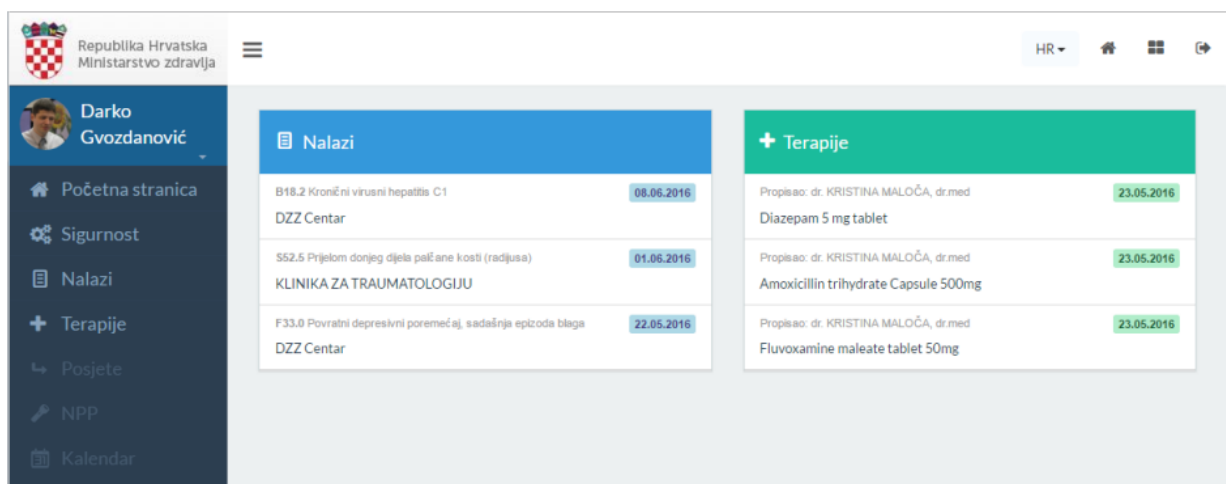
Republika Hrvatska
Ministarstvo zdravlja

HR

Darko Gvozdanović

Početna stranica
Sigurnost
Nalazi
Terapije
Posjete
NPP
Kalendar

Nalazi

B18.2 Kronični virusni hepatitis C1
08.06.2016
DZZ Centar

S52.5 Prijelom donjeg dijela palčane kosti (radijusa)
01.06.2016
KLINIKA ZA TRAUMATOLOGIJU

F33.0 Povratni depresivni poremećaj, sadašnja epizoda blaga
22.05.2016
DZZ Centar

Terapije

Propisao: dr. KRISTINA MALOČA, dr.med
23.05.2016
Diazepam 5 mg tablet

Propisao: dr. KRISTINA MALOČA, dr.med
23.05.2016
Amoxicillin trihydrate Capsule 500mg

Propisao: dr. KRISTINA MALOČA, dr.med
23.05.2016
Fluvoxamine maleate tablet 50mg